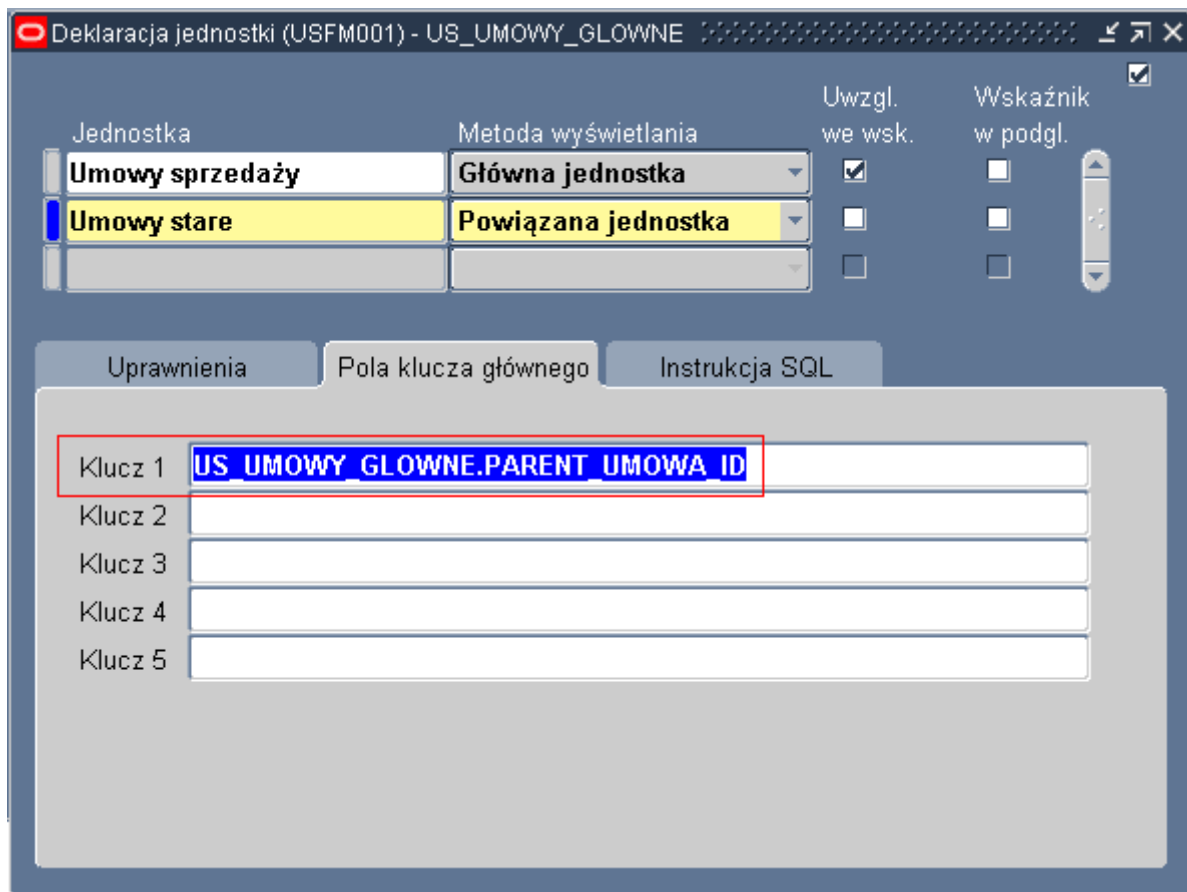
Deklaracja jednostki (USFM001) - US_UMOWY_GLOWNE

| Jednostka | Metoda wyświetlania | Uwzgl. we wsk. | Wskaźnik w podgl. |
|---|---|---|---|
| Umowy sprzedaży | Główna jednostka | ☑ | ☐ |
| Umowy stare | Powiązana jednostka | ☐ | ☐ |
| | | ☐ | ☐ |

Uprawnienia | Pola klucza głównego | Instrukcja SQL

Klucz 1 US_UMOWY_GLOWNE.PARENT_UMOWA_ID
Klucz 2
Klucz 3
Klucz 4
Klucz 5